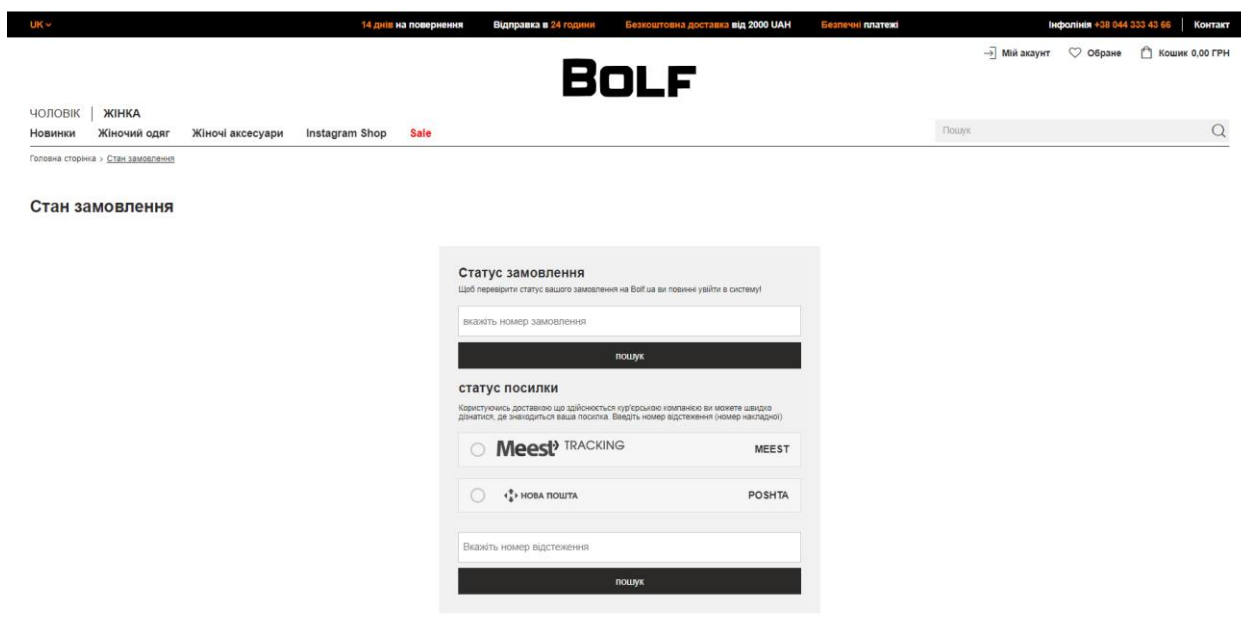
UK

14 днів на повернення Відправка в 24 години Безкоштовна доставка від 2000 UAH Безпечні платежі

Інфолінія +38 044 333 43 66 Контакт

Мій акаунт Обране Кошик 0,00 ГРН

BOLF

ЧОЛОВІК | ЖІНКА

Новинки Жіночий одяг Жіночі аксесуари Instagram Shop Sale

Пошук

Головна сторінка > Стан замовлення

Стан замовлення

Статус замовлення

Щоб перевірити статус вашого замовлення на Bolf.ua ви повинні увійти в систему!

вкажіть номер замовлення

пошук

статус посилки

Користуючись доставкою що здійснюється кур'єрською компанією ви можете швидко дізнатися, де знаходиться ваша посилка. Введіть номер відстеження (номер накладної)

Meest TRACKING MEEST

НОВА ПОШТА POSHTA

Вкажіть номер відстеження

пошук